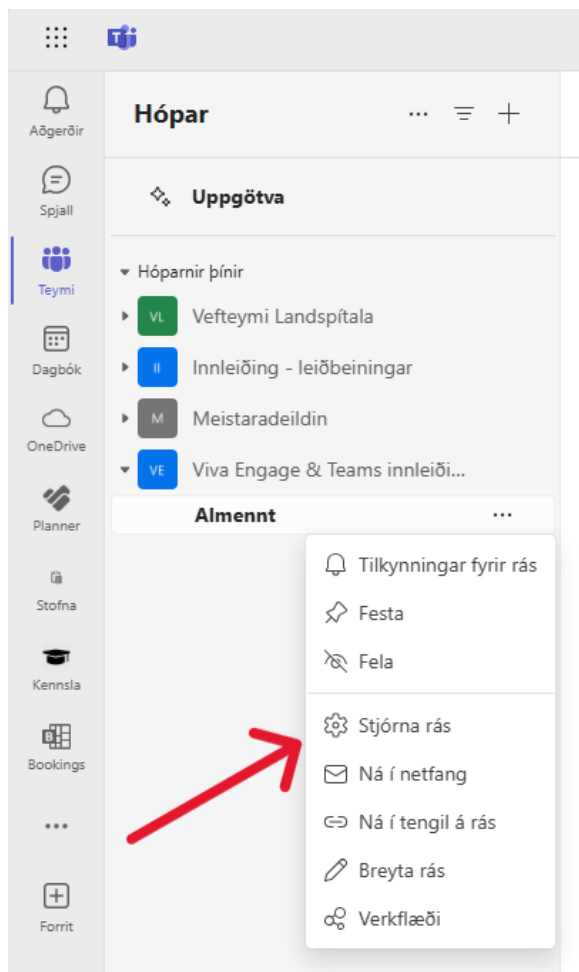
Aðgerðir
Spjall
Teymi
Dagbók
OneDrive
Planner
Stofna
Kennsla
Bookings
...
Forrit

Hópar
Uppgötva
Hóparnir þínir
VL Vefteymi Landspítala
II Innleiðing - leiðbeiningar
M Meistaradeildin
VE Viva Engage & Teams innleiði...
Almennt

Tilkynningar fyrir rás
Festa
Fela
Stjórna rás
Ná í netfang
Ná í tengil á rás
Breyta rás
Verkflæði